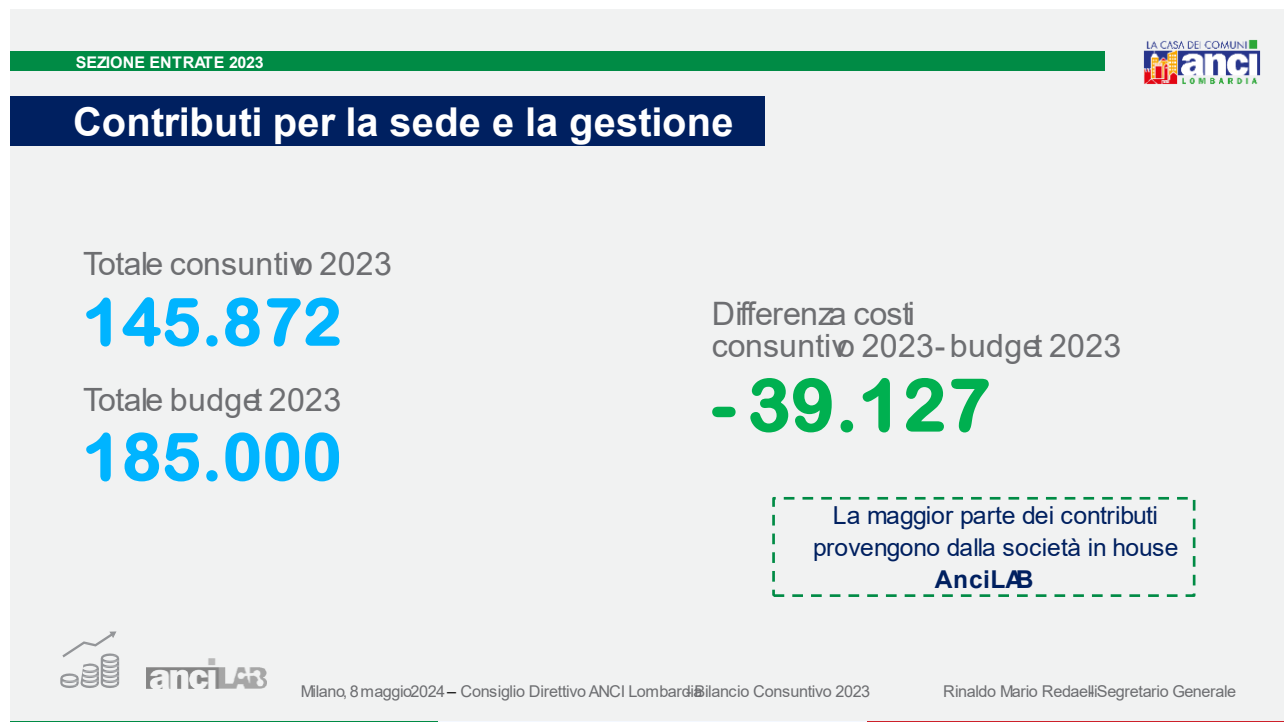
SEZIONE ENTRATE 2023

LA CASA DEI COMUNI
anci
LOMBARDIA

Contributi per la sede e la gestione

Totale consuntivo 2023
145.872

Totale budget 2023
185.000

Differenza costi consuntivo 2023 - budget 2023
- 39.127

La maggior parte dei contributi provengono dalla società in house AnciLAB

anciLAB

Milano, 8 maggio 2024 – Consiglio Direttivo ANCI Lombardia – Bilancio Consuntivo 2023

Rinaldo Mario Redaelli – Segretario Generale